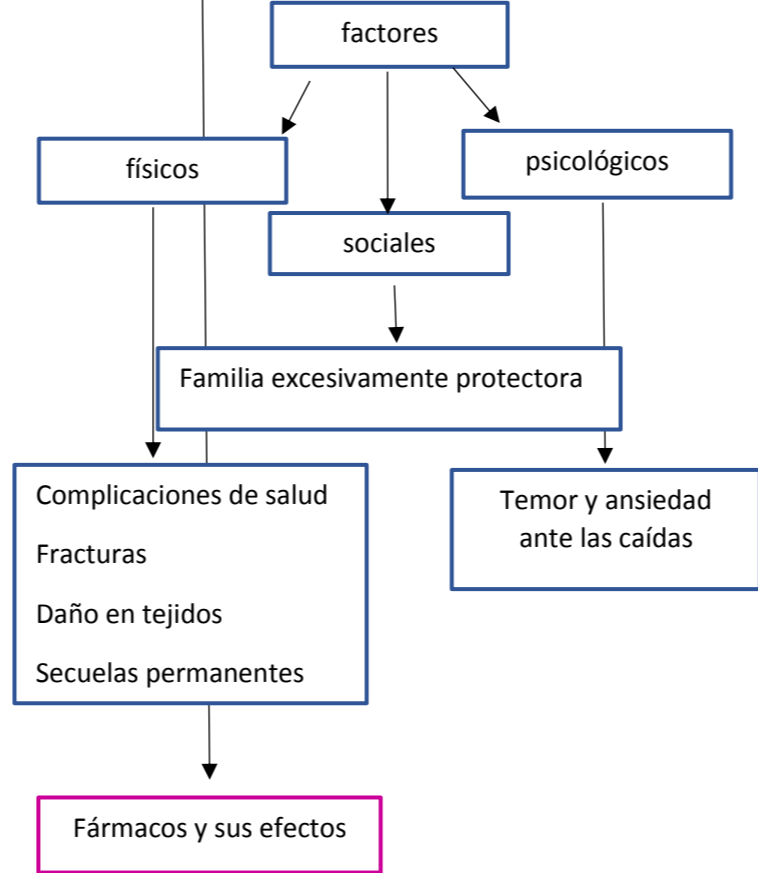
factores

físicos

psicológicos

sociales

Familia excesivamente protectora

Complicaciones de salud

Fracturas

Daño en tejidos

Secuelas permanentes

Temor y ansiedad ante las caídas

Fármacos y sus efectos